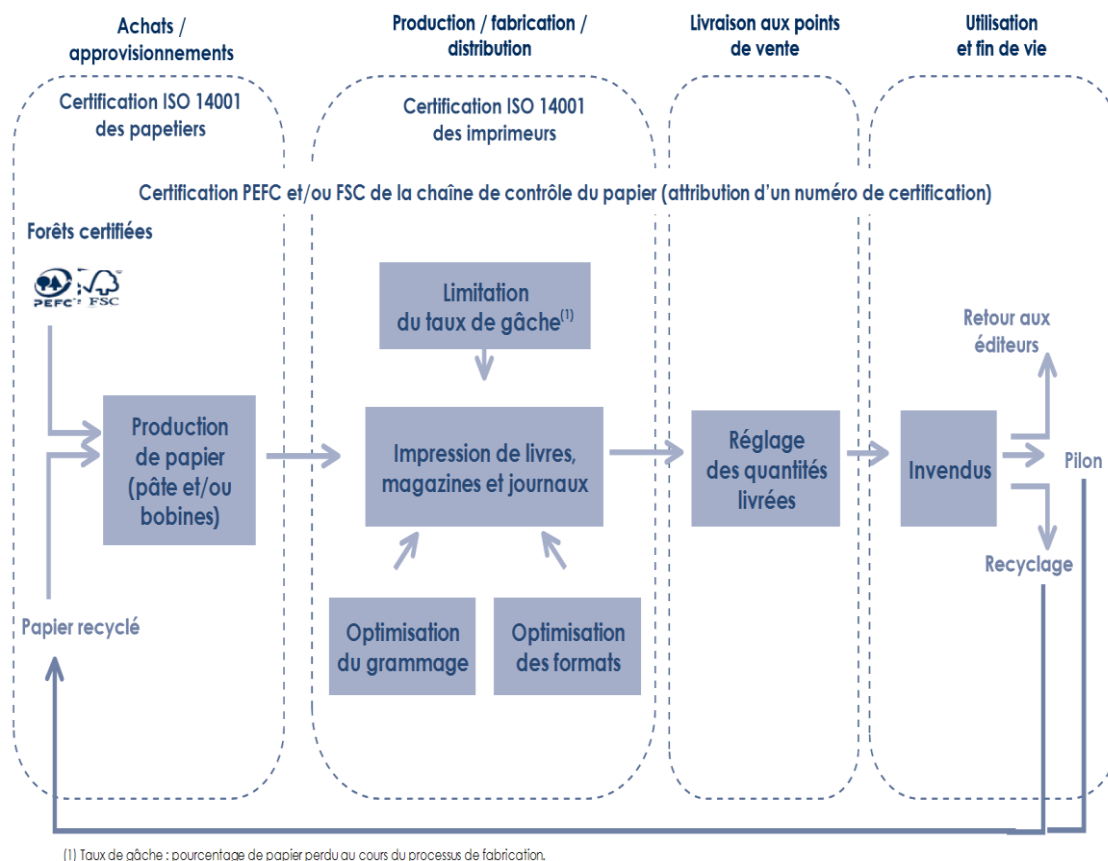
Achats / approvisionnements

Production / fabrication / distribution

Livraison aux points de vente

Utilisation et fin de vie

Certification ISO 14001 des papetiers

Certification ISO 14001 des imprimeurs

Certification PEFC et/ou FSC de la chaîne de contrôle du papier (attribution d'un numéro de certification)

Forêts certifiées

PEFC FSC

Limitation du taux de gâche$^{(1)}$

Retour aux éditeurs

Production de papier (pâte et/ou bobines)

Impression de livres, magazines et journaux

Réglage des quantités livrées

Invendus

Pilon

Recyclage

Papier recyclé

Optimisation du grammage

Optimisation des formats

(1) Taux de gâche : pourcentage de papier perdu au cours du processus de fabrication.